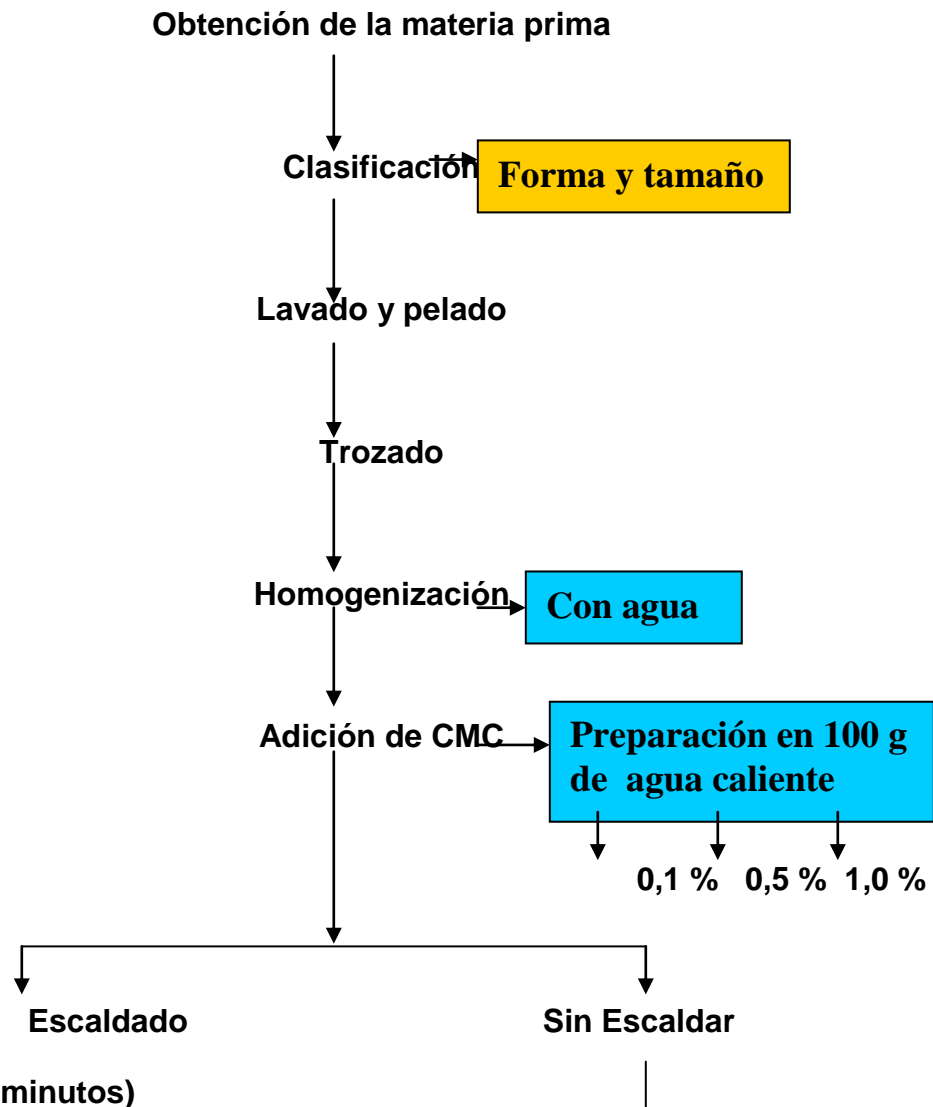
Obtención de la materia prima

Clasificación

Forma y tamaño

Lavado y pelado

Trozado

Homogenización

Con agua

Adición de CMC

Preparación en 100 g de agua caliente

0,1 % 0,5 % 1,0 %

Escaldado

Sin Escaldar

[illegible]minutos)